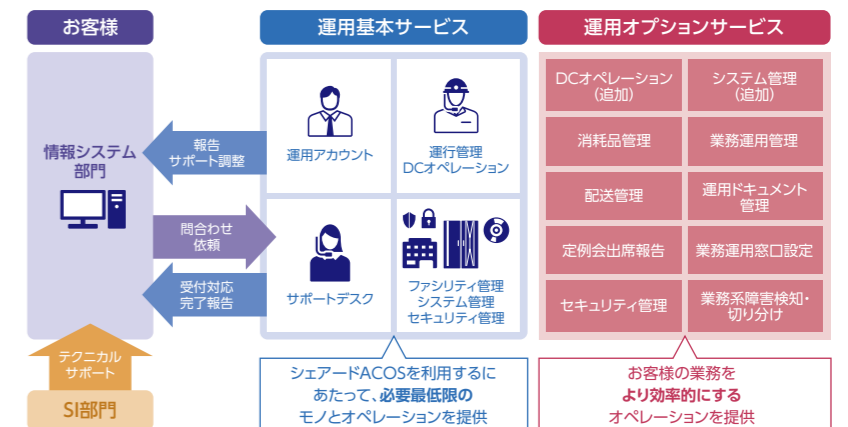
お客様

情報システム部門

SI部門

テクニカルサポート

報告
サポート調整

問合わせ
依頼

受付対応
完了報告

運用基本サービス

運用アカウント

運行管理
DCオペレーション

サポートデスク

ファシリティ管理
システム管理
セキュリティ管理

シェアードACOSを利用するにあたって、必要最低限のモノとオペレーションを提供

運用オプションサービス

DCオペレーション
（追加）

システム管理
（追加）

消耗品管理

業務運用管理

配送管理

運用ドキュメント
管理

定例会出席報告

業務運用窓口設定

セキュリティ管理

業務系障害検知・
切り分け

お客様の業務を
より効率的にする
オペレーションを提供